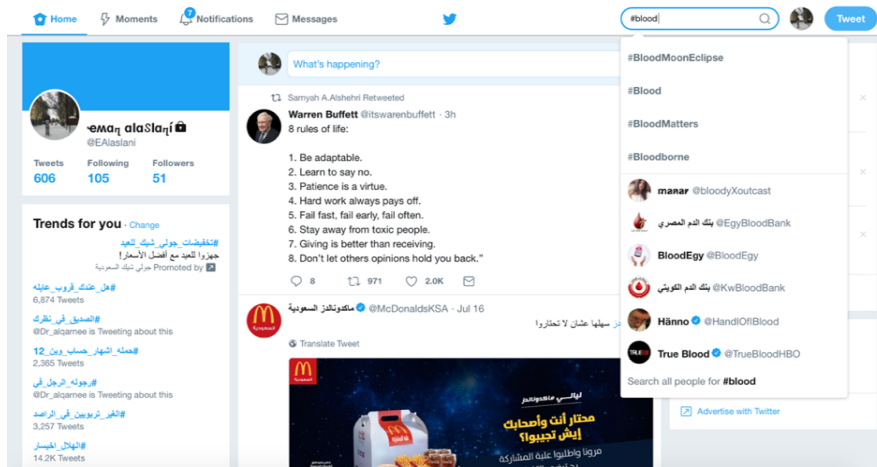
Home
Moments
7 Notifications
Messages
#blood
Tweet

ɘмαɳ αlαSlαɳí
@EAlaslani
Tweets 606
Following 105
Followers 51

Trends for you · Change
#تخفيضات_جوالي_شيك_للعيد
جهزوا للعيد مع أفضل الأسعار!
Promoted by جوالي شيك السعودية
#هل_عندك_قروب_عايله
6,874 Tweets
#الصديق_في_نظرك
@Dr_alqarnee is Tweeting about this
#حمله_اشهار_حساب_وين_12
2,365 Tweets
#رجوله_الرجل_في
@Dr_alqarnee is Tweeting about this
#الغير_تربويين_في_الراصد
3,257 Tweets
#الهلال_الخيسار
14.2K Tweets

What's happening?

Samyah A.Alshehri Retweeted
Warren Buffett @itswarenbuffett · 3h
8 rules of life:

1. Be adaptable.
2. Learn to say no.
3. Patience is a virtue.
4. Hard work always pays off.
5. Fail fast, fail early, fail often.
6. Stay away from toxic people.
7. Giving is better than receiving.
8. Don't let others opinions hold you back."

8 971 2.0K

ماكدونالدز السعودية @McDonaldsKSA · Jul 16
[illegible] سهلها عشان لا تحتاروا!
Translate Tweet
محتار أنت وأصحابك إيش تجيبوا؟
مروا واطلبوا علبة المشاركة

#BloodMoonEclipse
#Blood
#BloodMatters
#Bloodborne
manar @bloodyXoutcast
بنك الدم المصري @EgyBloodBank
BloodEgy @BloodEgy
بنك الدم الكويتي @KwBloodBank
Hänno @HandOf!Blood
True Blood @TrueBloodHBO
Search all people for #blood

Advertise with Twitter